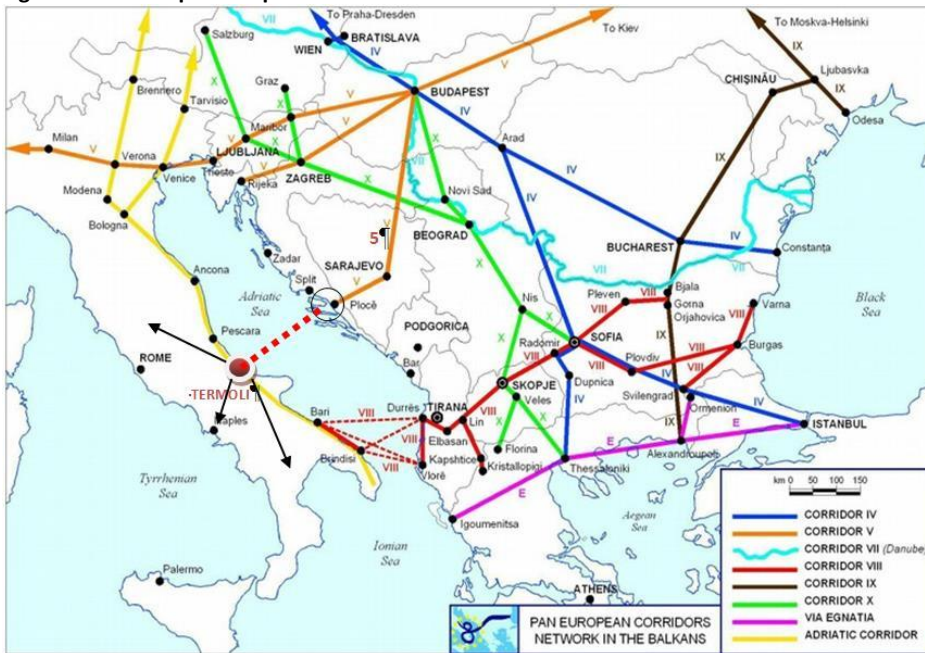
To Praha-Dresden
BRATISLAVA
WIEN
To Kiev
To Moskva-Helsinki
Salzburg
VII
IV
V
IX
CHIŞINĂU
Ljubasvka
IX
Odesa
Brennero
Tarvisio
Graz
BUDAPEST
Milan
V
Verona
LJUBLJANA
Maribor
Arad
Venice
Trieste
Rijeka
ZAGREB
Modena
Novi Sad
Bologna
IX
5
BEOGRAD
Zadar
BUCHAREST
Constanța
Ancona
SARAJEVO
Split
VII
Adriatic Sea
Ploče
Nis
Pleven
Bjala
Gorna Orjahovica
Varna
Black Sea
Pescara
PODGORICA
SOFIA
ROME
Radomir
Burgas
Bar
Plovdiv
SKOPJE
Dupnica
TERMOLI
Durrës
TIRANA
Svilengrad
Ormenion
ISTANBUL
Bari
Veles
Naples
Elbasan
Lin
Brindisi
Kapshtice
Florina
Kristallopigi
Alexandroupoli
Vlorë
Thessaloniki
Tyrrhenian Sea
km 0 50 100 150
Igoumenitsa
Aegean Sea
Ionian Sea
Palermo
ATHENS
CORRIDOR IV
CORRIDOR V
CORRIDOR VII (Danube)
CORRIDOR VIII
CORRIDOR IX
CORRIDOR X
VIA EGNATIA
ADRIATIC CORRIDOR
PAN EUROPEAN CORRIDORS NETWORK IN THE BALKANS